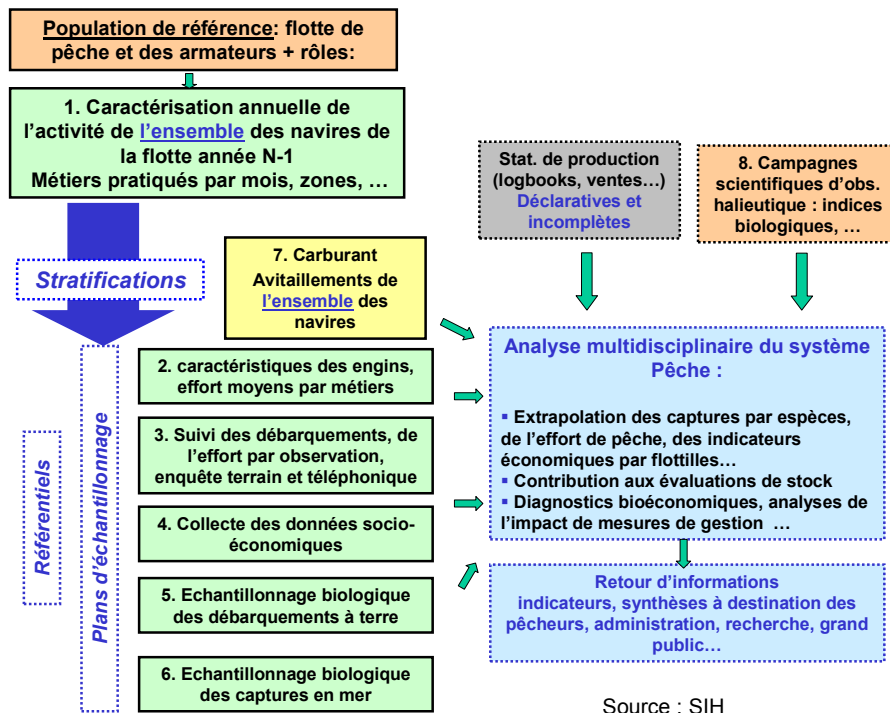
Population de référence: flotte de pêche et des armateurs + rôles:

1. Caractérisation annuelle de l'activité de l'ensemble des navires de la flotte année N-1
Métiers pratiqués par mois, zones, …

Stratifications

Référentiels

Plans d'échantillonnage

7. Carburant
Avitaillements de l'ensemble des navires

Stat. de production (logbooks, ventes…)
Déclaratives et incomplètes

8. Campagnes scientifiques d'obs. halieutique : indices biologiques, …

2. caractéristiques des engins, effort moyens par métiers

3. Suivi des débarquements, de l'effort par observation, enquête terrain et téléphonique

4. Collecte des données socio-économiques

5. Echantillonnage biologique des débarquements à terre

6. Echantillonnage biologique des captures en mer

Analyse multidisciplinaire du système Pêche :

▪ Extrapolation des captures par espèces, de l'effort de pêche, des indicateurs économiques par flottilles…
▪ Contribution aux évaluations de stock
▪ Diagnostics bioéconomiques, analyses de l'impact de mesures de gestion …

Retour d'informations
indicateurs, synthèses à destination des pêcheurs, administration, recherche, grand public…

Source : SIH